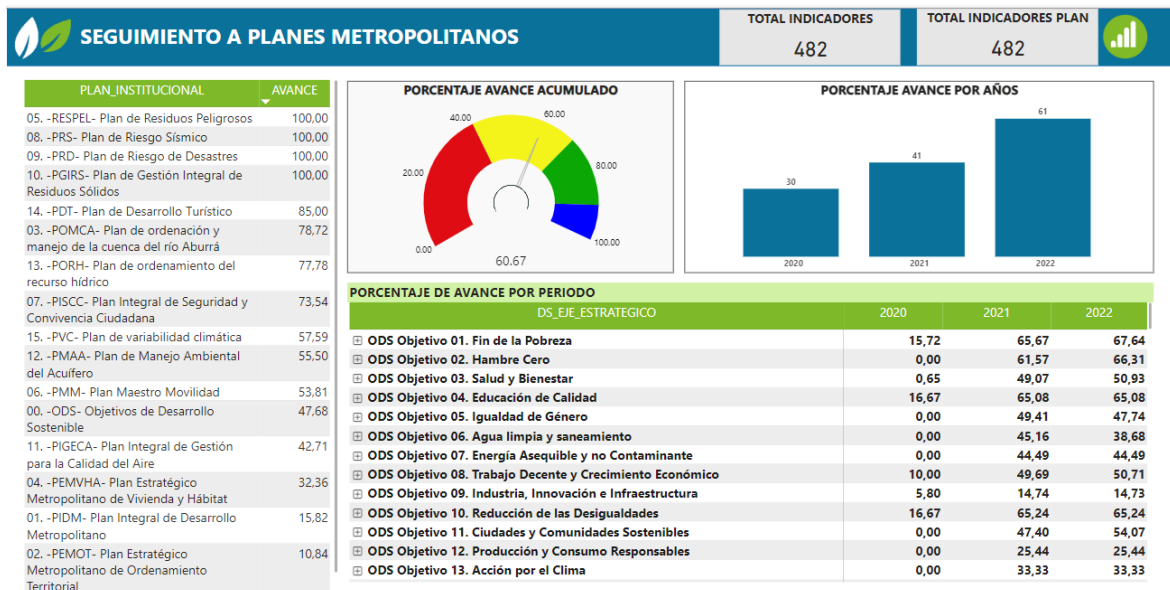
SEGUIMIENTO A PLANES METROPOLITANOS

TOTAL INDICADORES
482

TOTAL INDICADORES PLAN
482

| PLAN_INSTITUCIONAL | AVANCE |
|---|---|
| 05. -RESPEL- Plan de Residuos Peligrosos | 100,00 |
| 08. -PRS- Plan de Riesgo Sísmico | 100,00 |
| 09. -PRD- Plan de Riesgo de Desastres | 100,00 |
| 10. -PGIRS- Plan de Gestión Integral de Residuos Sólidos | 100,00 |
| 14. -PDT- Plan de Desarrollo Turístico | 85,00 |
| 03. -POMCA- Plan de ordenación y manejo de la cuenca del río Aburrá | 78,72 |
| 13. -PORH- Plan de ordenamiento del recurso hídrico | 77,78 |
| 07. -PISCC- Plan Integral de Seguridad y Convivencia Ciudadana | 73,54 |
| 15. -PVC- Plan de variabilidad climática | 57,59 |
| 12. -PMAA- Plan de Manejo Ambiental del Acuífero | 55,50 |
| 06. -PMM- Plan Maestro Movilidad | 53,81 |
| 00. -ODS- Objetivos de Desarrollo Sostenible | 47,68 |
| 11. -PIGECA- Plan Integral de Gestión para la Calidad del Aire | 42,71 |
| 04. -PEMVHA- Plan Estratégico Metropolitano de Vivienda y Hábitat | 32,36 |
| 01. -PIDM- Plan Integral de Desarrollo Metropolitano | 15,82 |
| 02. -PEMOT- Plan Estratégico Metropolitano de Ordenamiento Territorial | 10,84 |

PORCENTAJE AVANCE ACUMULADO
0.00
20.00
40.00
60.00
80.00
100.00
60.67

PORCENTAJE AVANCE POR AÑOS
30
41
61
2020
2021
2022

PORCENTAJE DE AVANCE POR PERIODO

| DS_EJE_ESTRATEGICO | 2020 | 2021 | 2022 |
|---|---|---|---|
| ⊞ ODS Objetivo 01. Fin de la Pobreza | 15,72 | 65,67 | 67,64 |
| ⊞ ODS Objetivo 02. Hambre Cero | 0,00 | 61,57 | 66,31 |
| ⊞ ODS Objetivo 03. Salud y Bienestar | 0,65 | 49,07 | 50,93 |
| ⊞ ODS Objetivo 04. Educación de Calidad | 16,67 | 65,08 | 65,08 |
| ⊞ ODS Objetivo 05. Igualdad de Género | 0,00 | 49,41 | 47,74 |
| ⊞ ODS Objetivo 06. Agua limpia y saneamiento | 0,00 | 45,16 | 38,68 |
| ⊞ ODS Objetivo 07. Energía Asequible y no Contaminante | 0,00 | 44,49 | 44,49 |
| ⊞ ODS Objetivo 08. Trabajo Decente y Crecimiento Económico | 10,00 | 49,69 | 50,71 |
| ⊞ ODS Objetivo 09. Industria, Innovación e Infraestructura | 5,80 | 14,74 | 14,73 |
| ⊞ ODS Objetivo 10. Reducción de las Desigualdades | 16,67 | 65,24 | 65,24 |
| ⊞ ODS Objetivo 11. Ciudades y Comunidades Sostenibles | 0,00 | 47,40 | 54,07 |
| ⊞ ODS Objetivo 12. Producción y Consumo Responsables | 0,00 | 25,44 | 25,44 |
| ⊞ ODS Objetivo 13. Acción por el Clima | 0,00 | 33,33 | 33,33 |